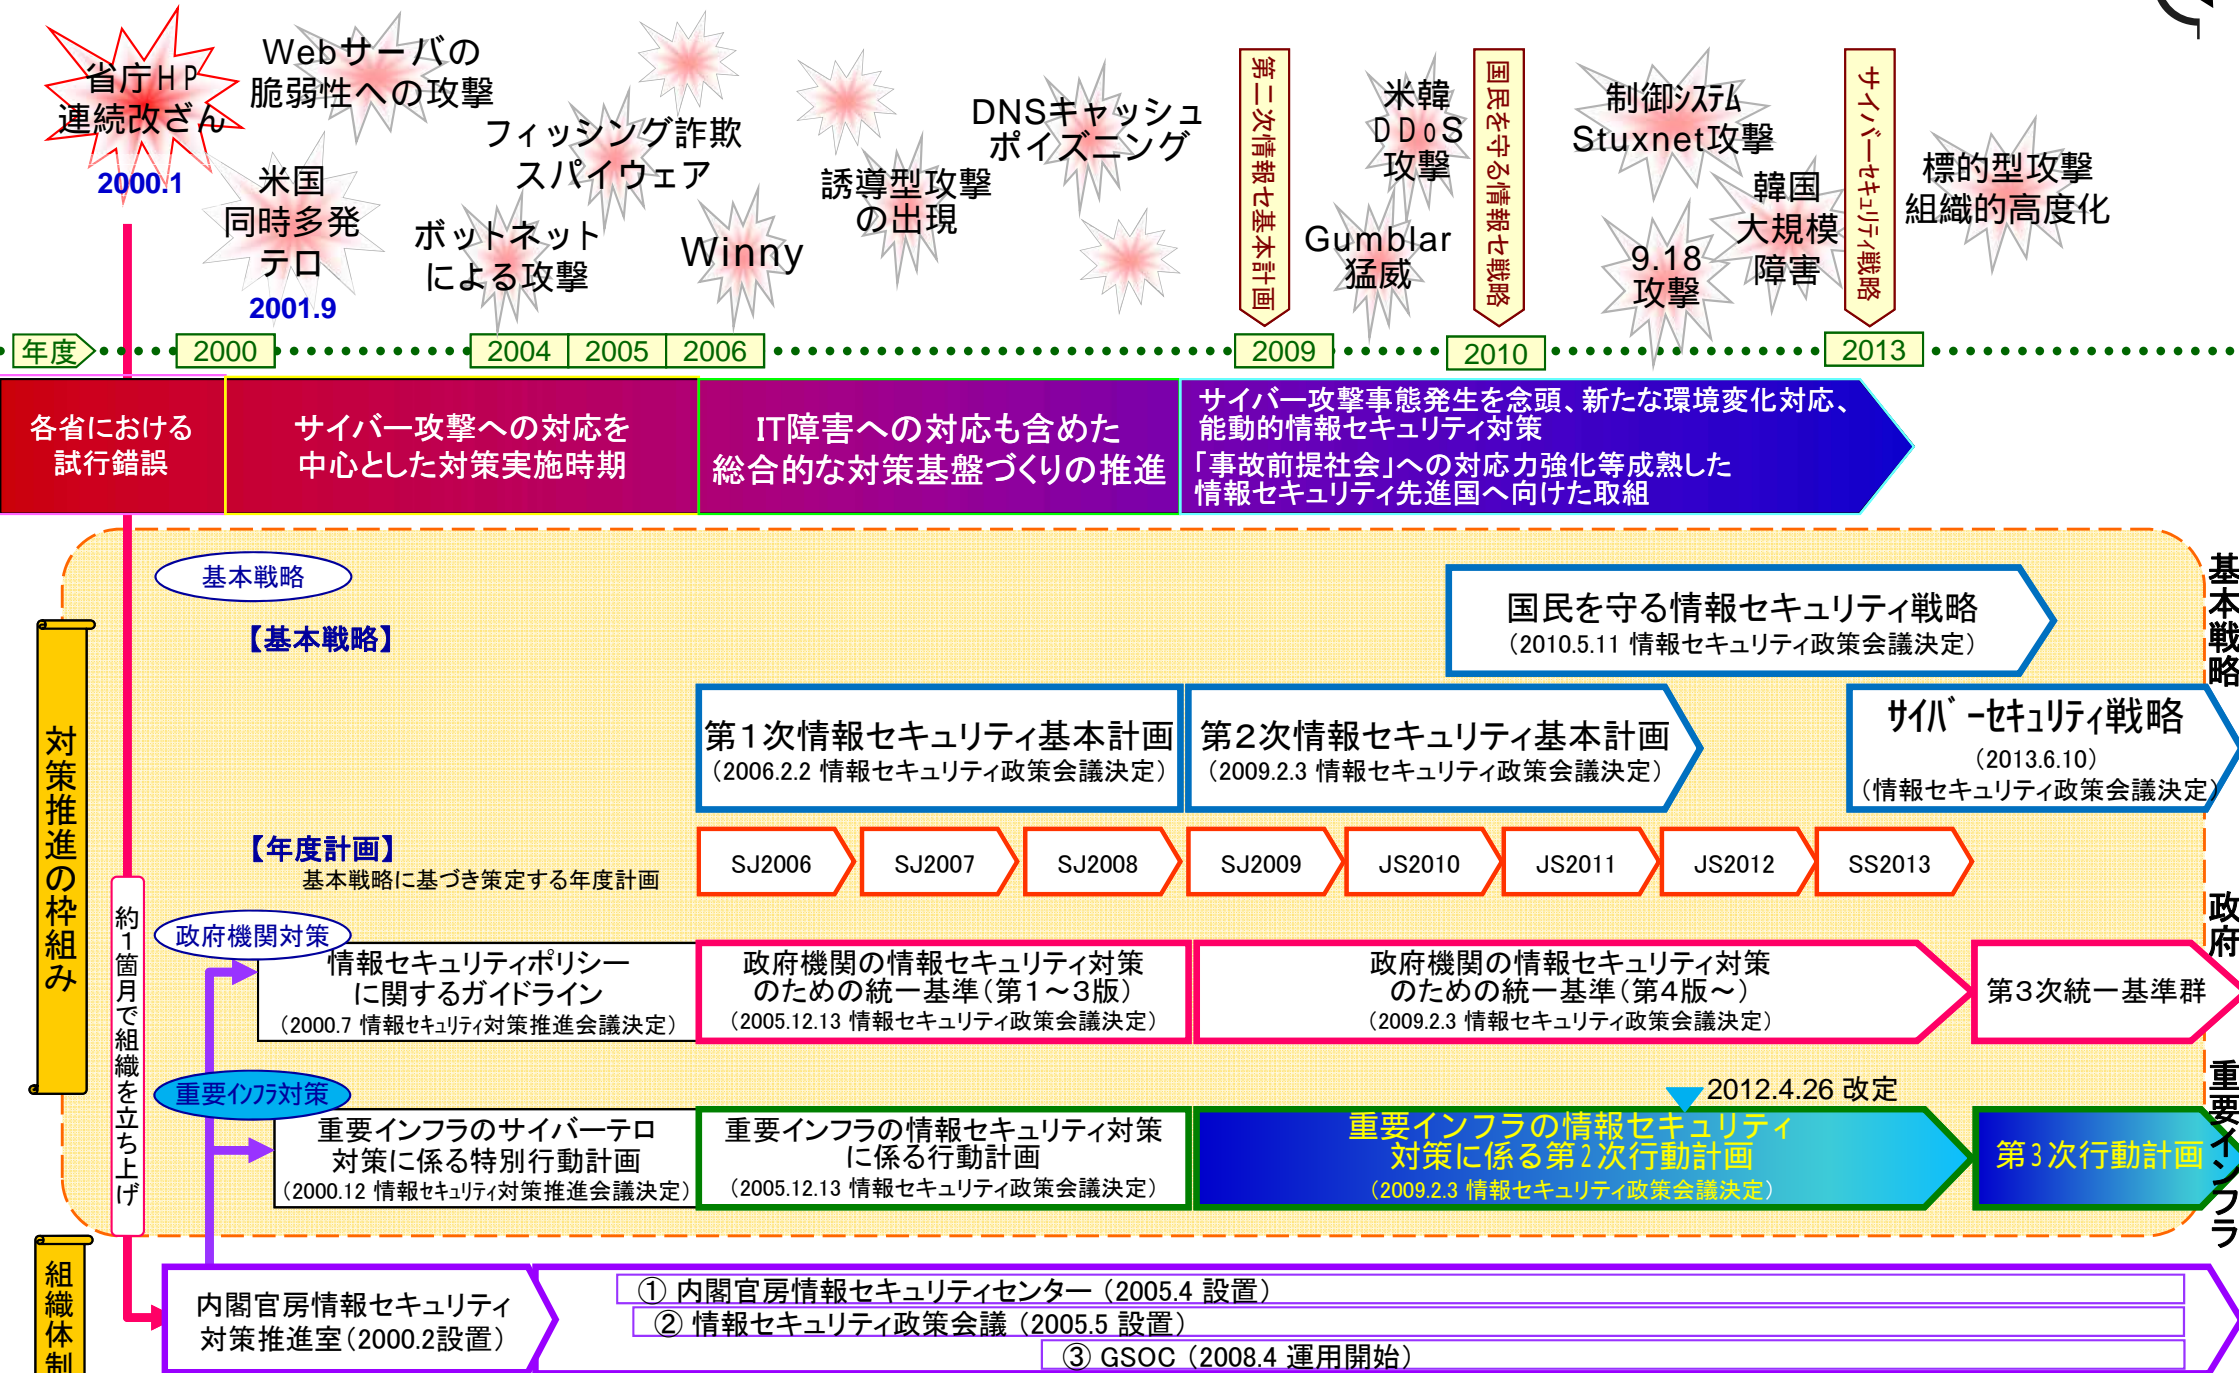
省庁HP連続改ざん
2000.1

Webサーバの脆弱性への攻撃

米国同時多発テロ
2001.9

フィッシング詐欺
スパイウェア

ボットネットによる攻撃

Winny

誘導型攻撃の出現

DNSキャッシュポイズニング

第二次情報セ基本計画

米韓DDoS攻撃

Gumblar猛威

国民を守る情報セ戦略

制御システムStuxnet攻撃

9.18攻撃

韓国大規模障害

サイバーセキュリティ戦略

標的型攻撃
組織的高度化

年度 2000 2004 2005 2006 2009 2010 2013

各省における試行錯誤

サイバー攻撃への対応を中心とした対策実施時期

IT障害への対応も含めた総合的な対策基盤づくりの推進

サイバー攻撃事態発生を念頭、新たな環境変化対応、能動的情報セキュリティ対策
「事故前提社会」への対応力強化等成熟した情報セキュリティ先進国へ向けた取組

基本戦略

【基本戦略】

国民を守る情報セキュリティ戦略
（2010.5.11 情報セキュリティ政策会議決定）

第１次情報セキュリティ基本計画
（2006.2.2 情報セキュリティ政策会議決定）

第２次情報セキュリティ基本計画
（2009.2.3 情報セキュリティ政策会議決定）

サイバーセキュリティ戦略
（2013.6.10）
（情報セキュリティ政策会議決定）

【年度計画】
基本戦略に基づき策定する年度計画

SJ2006 SJ2007 SJ2008 SJ2009 JS2010 JS2011 JS2012 SS2013

対策推進の枠組み

約1箇月で組織を立ち上げ

政府機関対策

情報セキュリティポリシーに関するガイドライン
（2000.7 情報セキュリティ対策推進会議決定）

政府機関の情報セキュリティ対策のための統一基準（第１～３版）
（2005.12.13 情報セキュリティ政策会議決定）

政府機関の情報セキュリティ対策のための統一基準（第４版～）
（2009.2.3 情報セキュリティ政策会議決定）

第３次統一基準群

重要インフラ対策

2012.4.26 改定

重要インフラのサイバーテロ対策に係る特別行動計画
（2000.12 情報セキュリティ対策推進会議決定）

重要インフラの情報セキュリティ対策に係る行動計画
（2005.12.13 情報セキュリティ政策会議決定）

重要インフラの情報セキュリティ対策に係る第２次行動計画
（2009.2.3 情報セキュリティ政策会議決定）

第３次行動計画

基本戦略

政府

重要インフラ

組織体制

内閣官房情報セキュリティ対策推進室（2000.2設置）

① 内閣官房情報セキュリティセンター（2005.4 設置）
② 情報セキュリティ政策会議（2005.5 設置）
③ GSOC（2008.4 運用開始）